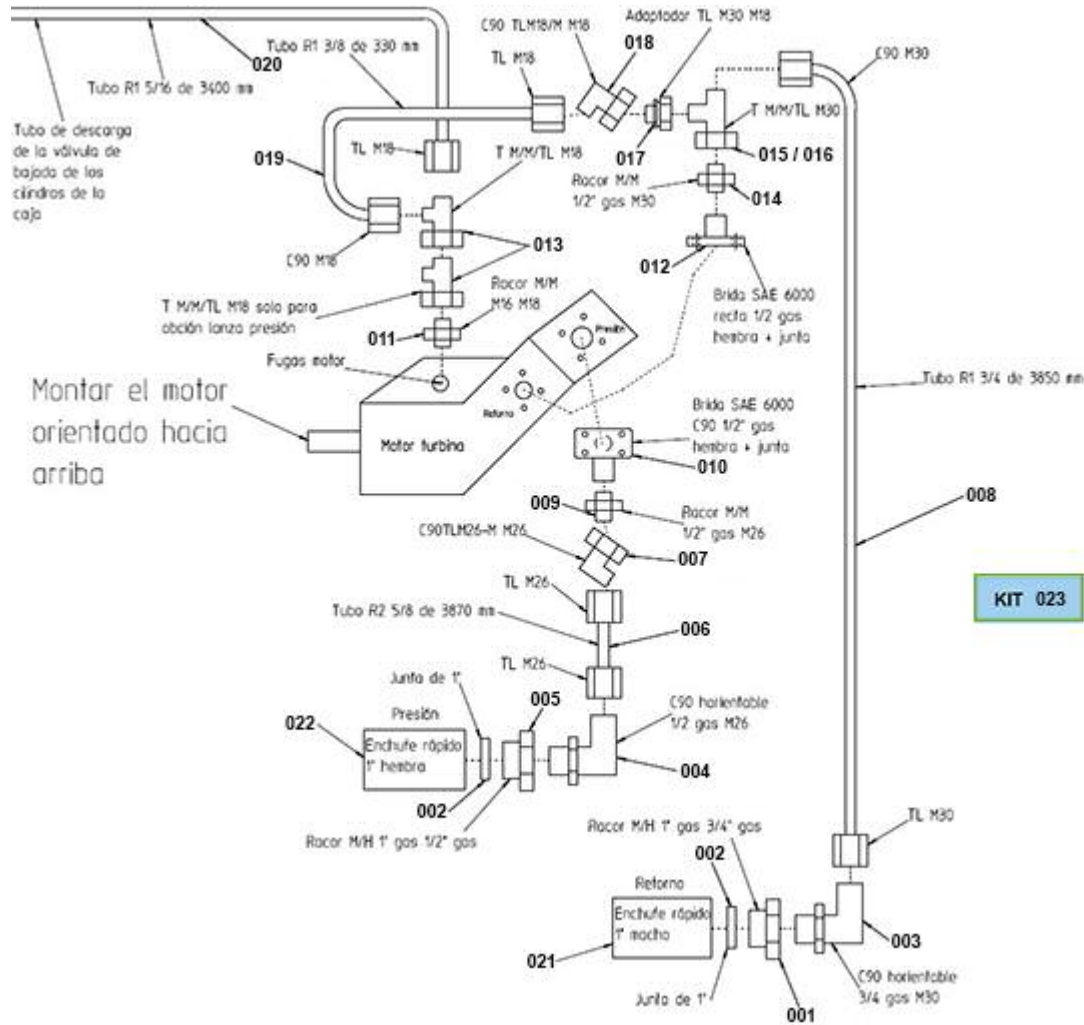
Tubo de descarga de la válvula de bajada de los cilindros de la caja

Tubo R1 5/16 de 3400 mm

020

Tubo R1 3/8 de 330 mm

C90 TLM18/M M18

018

Adaptador TL M30 M18

C90 M30

TL M18

T M/M/TL M30

017

015 / 016

019

TL M18

T M/M/TL M18

Racor M/M 1/2" gas M30

014

C90 M18

013

012

Brida SAE 6000 recta 1/2 gas hembra + junta

T M/M/TL M18 solo para obción lanza presión

Racor M/M M16 M18

011

Presión

Fugas motor

Montar el motor orientado hacia arriba

Retorno

Motor turbina

Tubo R1 3/4 de 3850 mm

Brida SAE 6000 C90 1/2" gas hembra + junta

010

009

Racor M/M 1/2" gas M26

008

C90TLM26-M M26

007

TL M26

KIT 023

Tubo R2 5/8 de 3870 mm

006

TL M26

Junta de 1"

005

C90 horientable 1/2 gas M26

022

Presión

Enchufe rápido 1" hembra

004

002

Racor M/H 1" gas 1/2" gas

TL M30

Racor M/H 1" gas 3/4" gas

002

Retorno

Enchufe rápido 1" macho

003

021

C90 horientable 3/4 gas M30

Junta de 1"

001